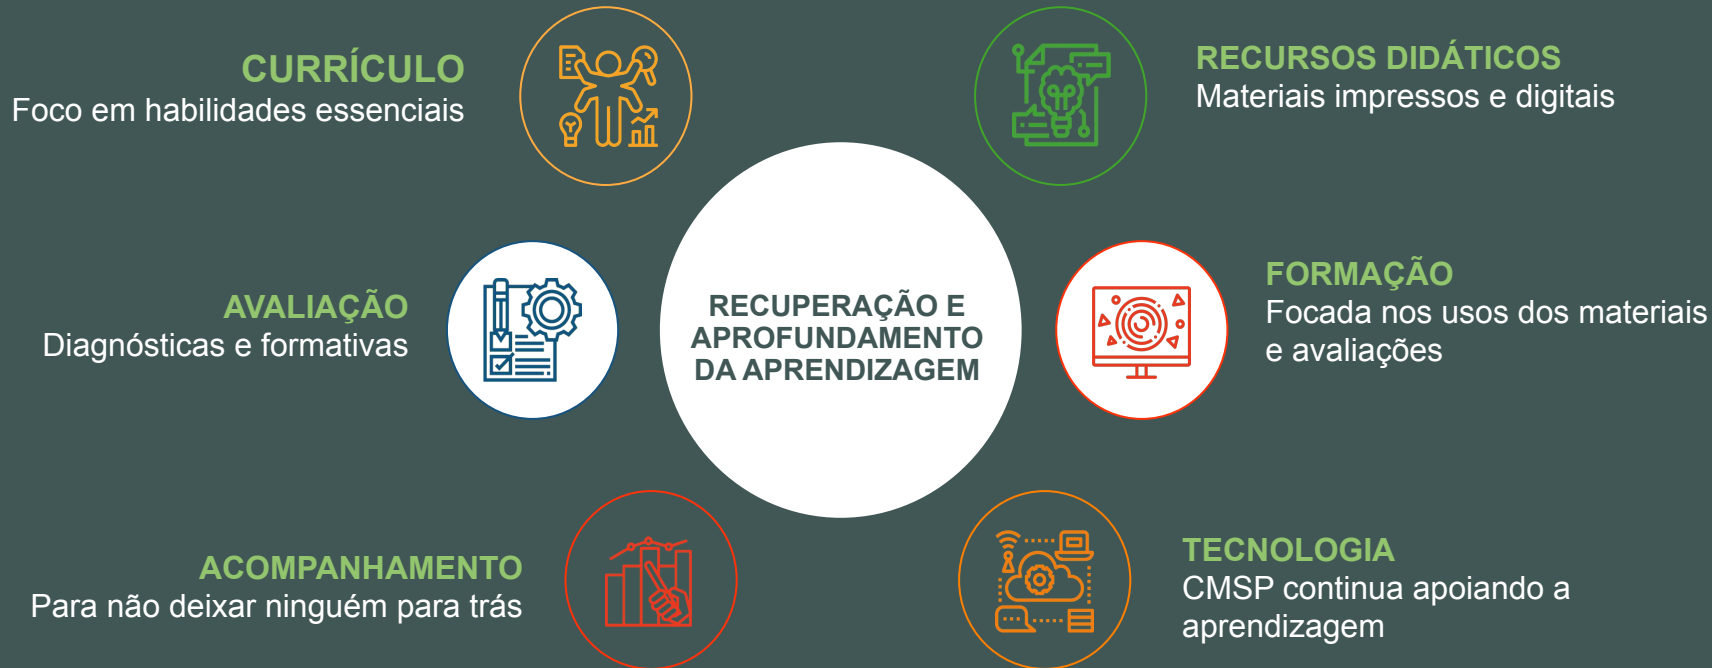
CURRÍCULO
Foco em habilidades essenciais

RECURSOS DIDÁTICOS
Materiais impressos e digitais

AVALIAÇÃO
Diagnósticas e formativas

RECUPERAÇÃO E APROFUNDAMENTO DA APRENDIZAGEM

FORMAÇÃO
Focada nos usos dos materiais e avaliações

ACOMPANHAMENTO
Para não deixar ninguém para trás

TECNOLOGIA
CMSP continua apoiando a aprendizagem